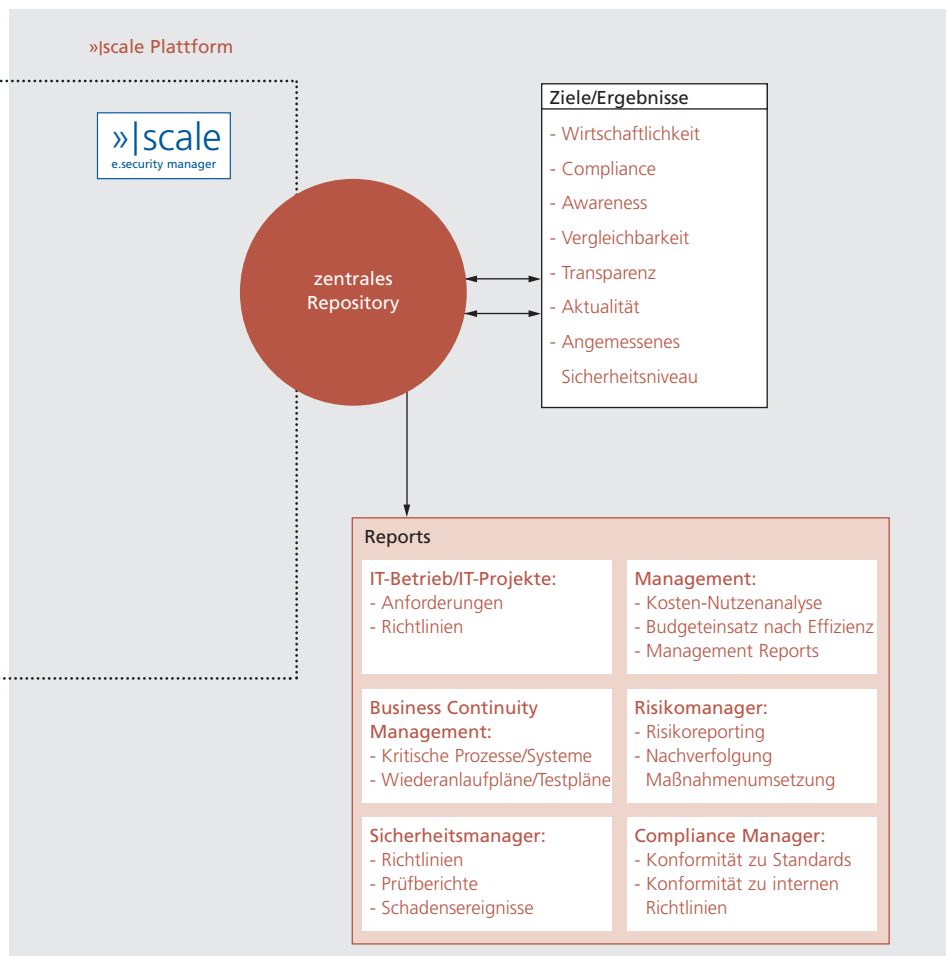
»|scale Plattform

»|scale
e.security manager

zentrales Repository

Ziele/Ergebnisse
- Wirtschaftlichkeit
- Compliance
- Awareness
- Vergleichbarkeit
- Transparenz
- Aktualität
- Angemessenes Sicherheitsniveau

Reports

IT-Betrieb/IT-Projekte:
- Anforderungen
- Richtlinien

Management:
- Kosten-Nutzenanalyse
- Budgeteinsatz nach Effizienz
- Management Reports

Business Continuity Management:
- Kritische Prozesse/Systeme
- Wiederanlaufpläne/Testpläne

Risikomanager:
- Risikoreporting
- Nachverfolgung Maßnahmenumsetzung

Sicherheitsmanager:
- Richtlinien
- Prüfberichte
- Schadensereignisse

Compliance Manager:
- Konformität zu Standards
- Konformität zu internen Richtlinien